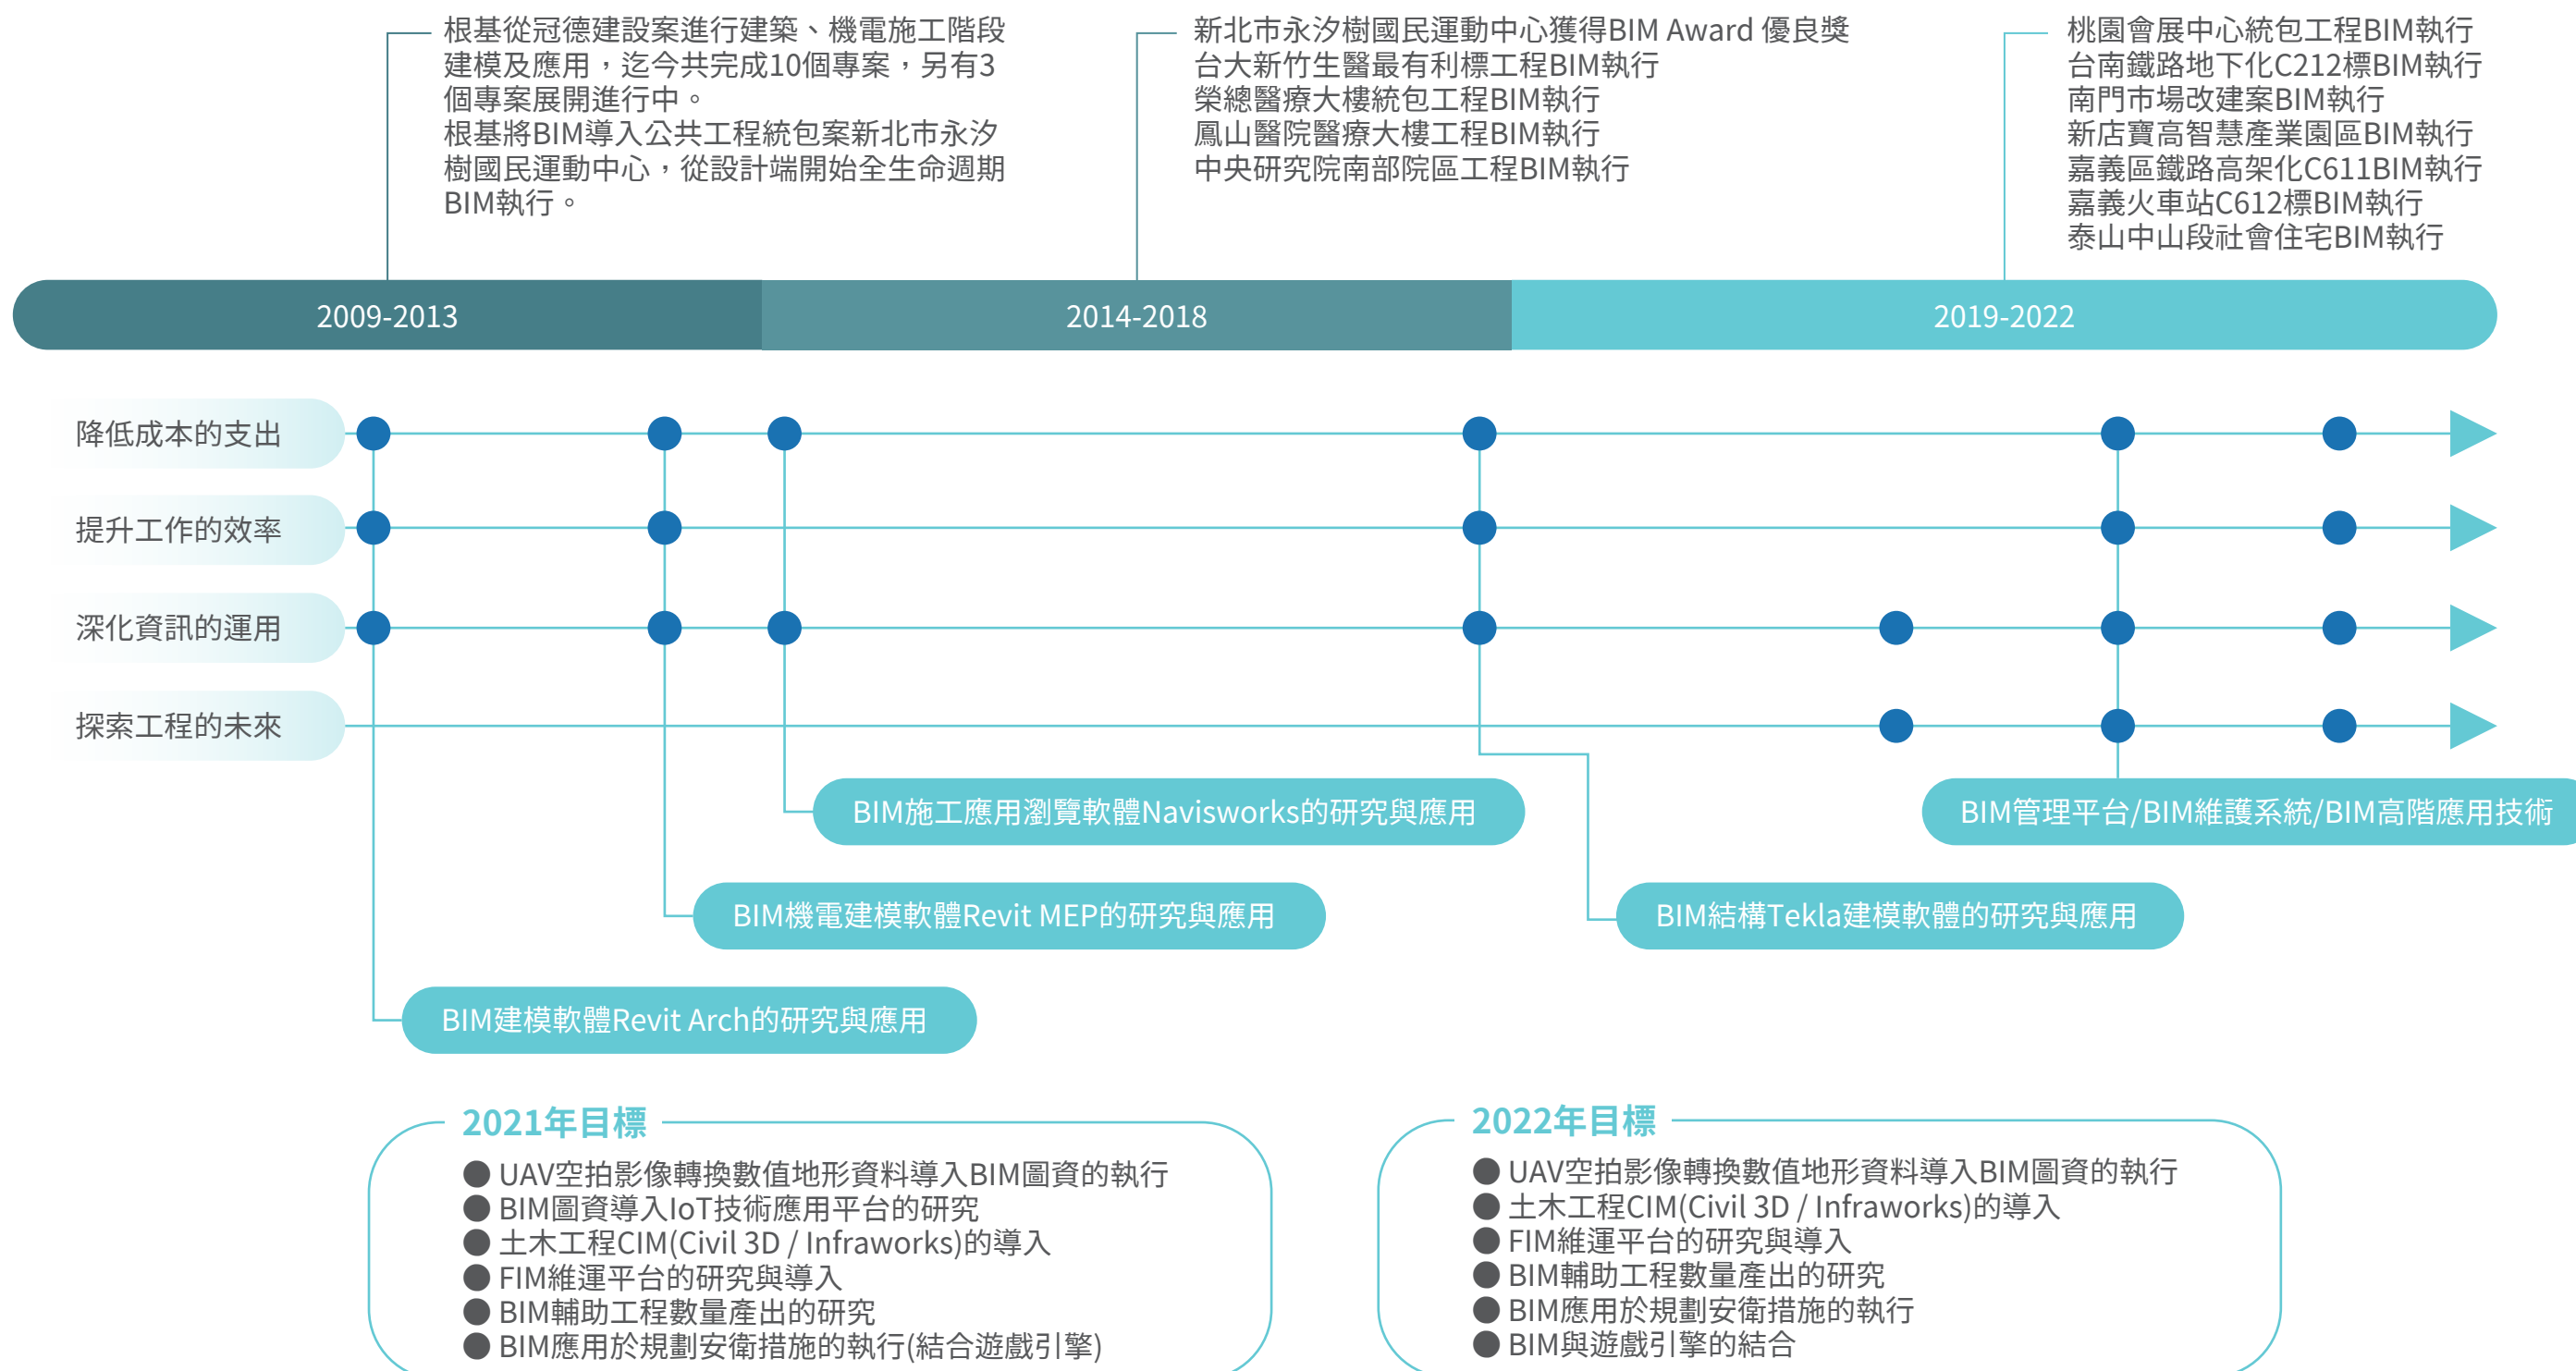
根基從冠德建設案進行建築、機電施工階段建模及應用，迄今共完成10個專案，另有3個專案展開進行中。
根基將BIM導入公共工程統包案新北市永汐樹國民運動中心，從設計端開始全生命週期BIM執行。

新北市永汐樹國民運動中心獲得BIM Award 優良獎
台大新竹生醫最有利標工程BIM執行
榮總醫療大樓統包工程BIM執行
鳳山醫院醫療大樓工程BIM執行
中央研究院南部院區工程BIM執行

桃園會展中心統包工程BIM執行
台南鐵路地下化C212標BIM執行
南門市場改建案BIM執行
新店寶高智慧產業園區BIM執行
嘉義區鐵路高架化C611BIM執行
嘉義火車站C612標BIM執行
泰山中山段社會住宅BIM執行

2009-2013
2014-2018
2019-2022

降低成本的支出
提升工作的效率
深化資訊的運用
探索工程的未來

BIM施工應用瀏覽軟體Navisworks的研究與應用
BIM管理平台/BIM維護系統/BIM高階應用技術
BIM機電建模軟體Revit MEP的研究與應用
BIM結構Tekla建模軟體的研究與應用
BIM建模軟體Revit Arch的研究與應用

2021年目標
● UAV空拍影像轉換數值地形資料導入BIM圖資的執行
● BIM圖資導入IoT技術應用平台的研究
● 土木工程CIM(Civil 3D / Infraworks)的導入
● FIM維運平台的研究與導入
● BIM輔助工程數量產出的研究
● BIM應用於規劃安衛措施的執行(結合遊戲引擎)

2022年目標
● UAV空拍影像轉換數值地形資料導入BIM圖資的執行
● 土木工程CIM(Civil 3D / Infraworks)的導入
● FIM維運平台的研究與導入
● BIM輔助工程數量產出的研究
● BIM應用於規劃安衛措施的執行
● BIM與遊戲引擎的結合